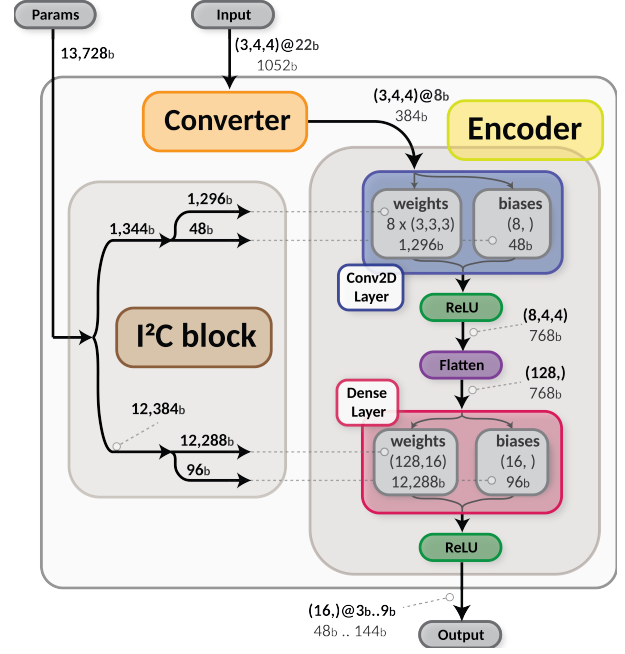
Params

Input

13,728b

(3,4,4)@22b
1052b

Converter

(3,4,4)@8b
384b

Encoder

1,296b

1,344b

48b

weights
8 x (3,3,3)
1,296b

biases
(8, )
48b

Conv2D Layer

ReLU

(8,4,4)
768b

I²C block

Flatten

(128,)
768b

Dense Layer

12,384b

12,288b

96b

weights
(128,16)
12,288b

biases
(16, )
96b

ReLU

(16,)@3b..9b
48b .. 144b

Output